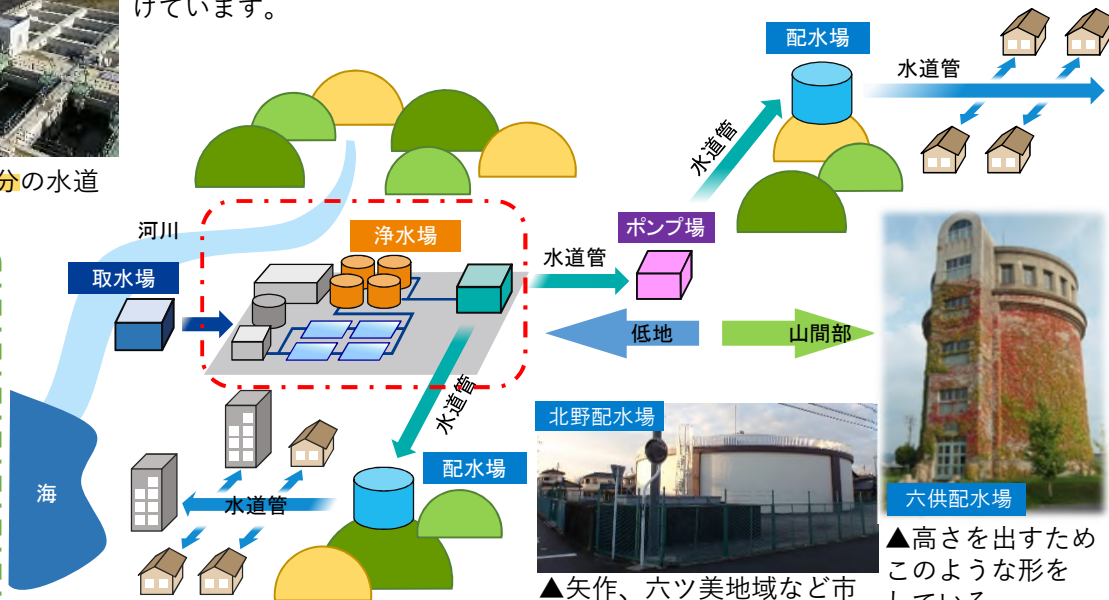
けています。

分の水道

河川

取水場

浄水場

水道管

ポンプ場

水道管

配水場

水道管

低地

山間部

水道管

配水場

水道管

海

北野配水場

六供配水場

▲矢作、六ツ美地域など市

▲高さを出すため このような形を